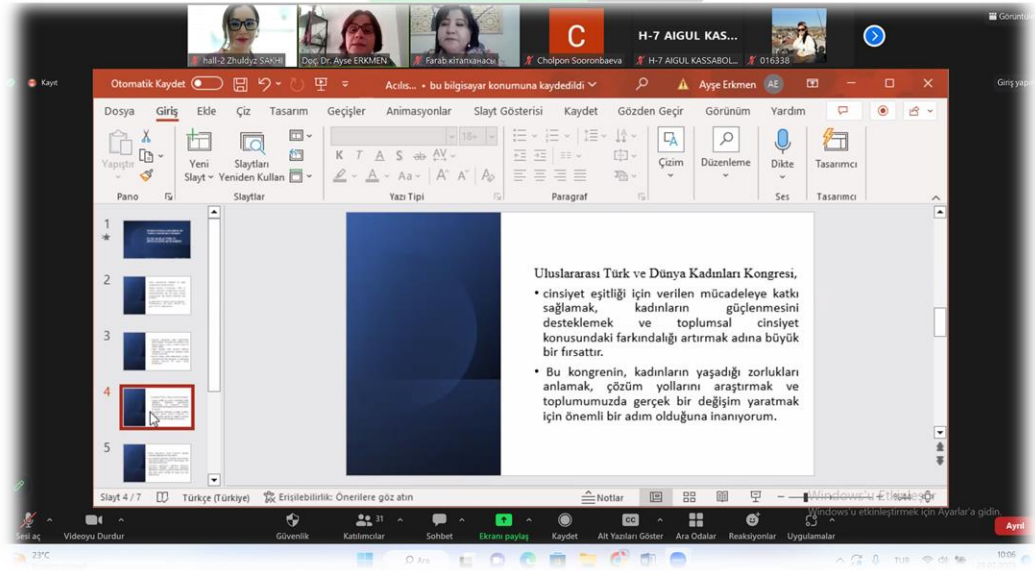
hall-2 Zhuldyz SAKH  Doç. Dr. Ayse ERKMEN  Farab кітапханасы  C  Cholpon Sooronbaeva  H-7 AIGUL KAS...  H-7 AIGUL KASSABOL...  016338

Görüntü

Kayıt

Giriş yap

Otomatik Kaydet  Acılis... • bu bilgisayar konumuna kaydedildi  Ayşe Erkmen  AE

Dosya  Giriş  Ekle  Çiz  Tasarım  Geçişler  Animasyonlar  Slayt Gösterisi  Kaydet  Gözden Geçir  Görünüm  Yardım

Yapıştır  Pano  Yeni Slayt  Slaytları Yeniden Kullan  Slaytlar  Yazı Tipi  Paragraf  Çizim  Düzenleme  Dikte  Ses  Tasarımcı  Tasarımcı

1  2  3  4  5

Uluslararası Türk ve Dünya Kadınları Kongresi,

• cinsiyet eşitliği için verilen mücadeleye katkı sağlamak, kadınların güçlenmesini desteklemek ve toplumsal cinsiyet konusundaki farkındalığı artırmak adına büyük bir fırsattır.

• Bu kongrenin, kadınların yaşadığı zorlukları anlamak, çözüm yollarını araştırmak ve toplumumuzda gerçek bir değişim yaratmak için önemli bir adım olduğuna inanıyorum.

Slayt 4 / 7  Türkçe (Türkiye)  Erişilebilirlik: Önerilere göz atın  Notlar

Windows'u Etkinleştir
Windows'u etkinleştirmek için Ayarlar'a gidin.

Sesi aç  Videoyu Durdur  Güvenlik  31  Katılımcılar  Sohbet  Ekranı paylaş  Kaydet  CC  Alt Yazıları Göster  Ara Odalar  Reaksiyonlar  Uygulamalar  Ayrıl

23°C  Ara  TUR  10:06